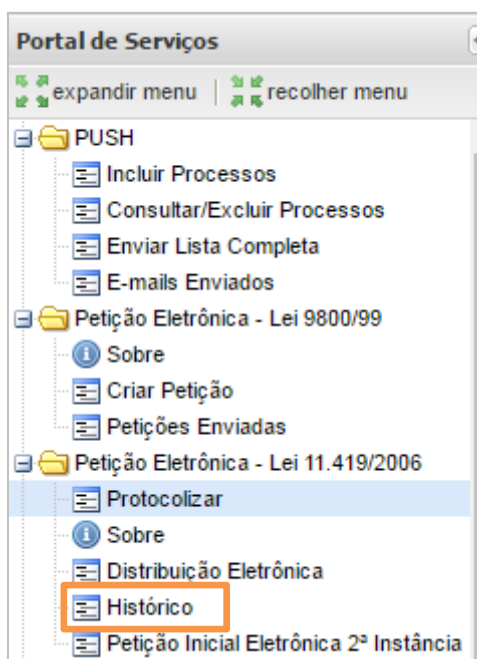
Portal de Serviços

expandir menu | recolher menu

PUSH
Incluir Processos
Consultar/Excluir Processos
Enviar Lista Completa
E-mails Enviados
Petição Eletrônica - Lei 9800/99
Sobre
Criar Petição
Petições Enviadas
Petição Eletrônica - Lei 11.419/2006
Protocolizar
Sobre
Distribuição Eletrônica
Histórico
Petição Inicial Eletrônica 2ª Instância